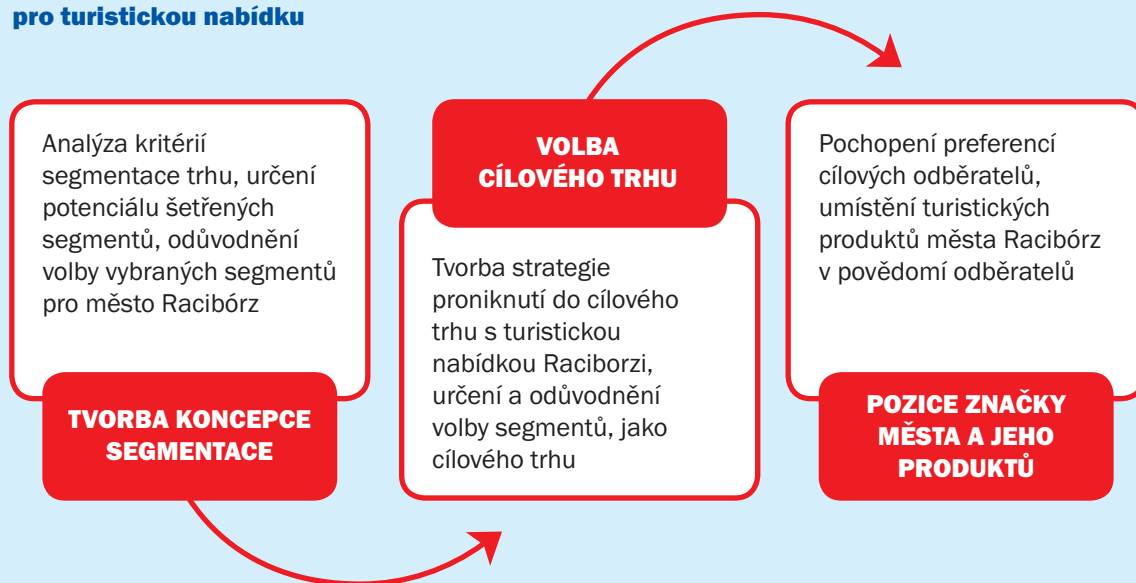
pro turistickou nabídku

Analýza kritérií segmentace trhu, určení potenciálu šetřených segmentů, odůvodnění volby vybraných segmentů pro město Racibórz

TVORBA KONCEPCE SEGMENTACE

VOLBA CÍLOVÉHO TRHU

Tvorba strategie proniknutí do cílového trhu s turistickou nabídkou Raciborzi, určení a odůvodnění volby segmentů, jako cílového trhu

Pochopení preferencí cílových odběratelů, umístění turistických produktů města Racibórz v povědomí odběratelů

POZICE ZNAČKY MĚSTA A JEHO PRODUKTŮ